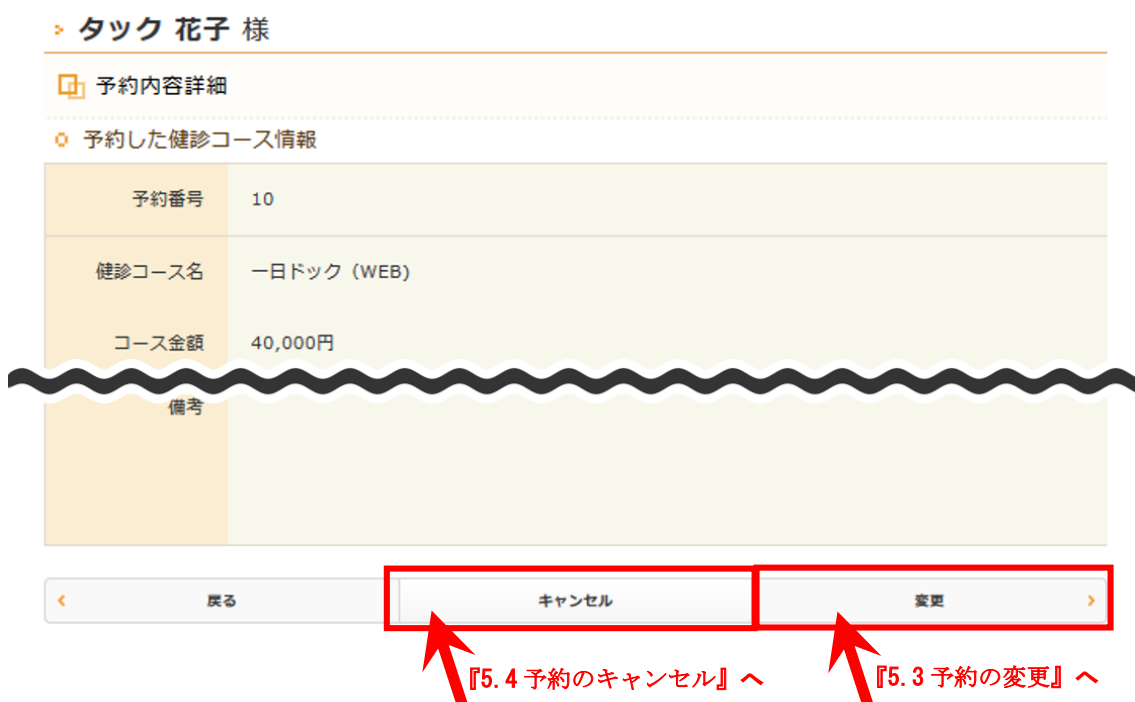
タック 花子 様

予約内容詳細

予約した健診コース情報

| 予約番号 | 10 |
|---|---|
| 健診コース名 | 一日ドック（WEB） |
| コース金額 | 40,000円 |
| 備考 | |

‹ 戻る

キャンセル

変更 ›

『5.4 予約のキャンセル』へ

『5.3 予約の変更』へ